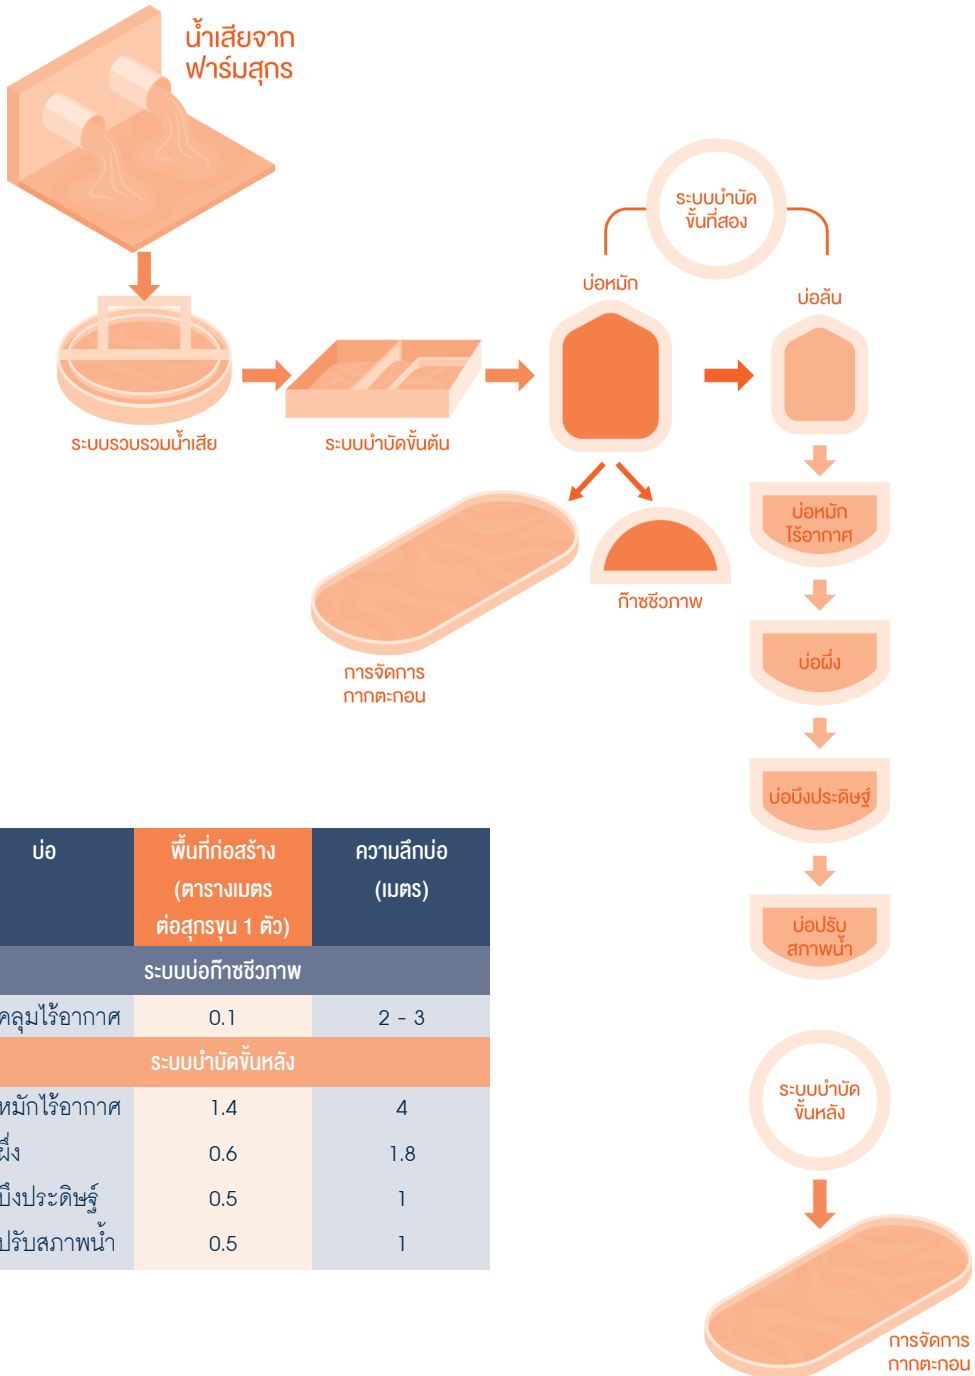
น้ำเสียจาก ฟาร์มสุกร

ระบบรวบรวมน้ำเสีย

ระบบบำบัดขั้นต้น

ระบบบำบัด ขั้นที่สอง

บ่อหมัก

บ่อล้น

การจัดการ กากตะกอน

ก๊าซชีวภาพ

บ่อหมัก ไร้อากาศ

บ่อผึ่ง

บ่อบึงประดิษฐ์

บ่อปรับ สภาพน้ำ

ระบบบำบัด ขั้นหลัง

การจัดการ กากตะกอน

| บ่อ | พื้นที่ก่อสร้าง (ตารางเมตร ต่อสุกรขุน 1 ตัว) | ความลึกบ่อ (เมตร) |
|---|---|---|
| ระบบบ่อก๊าซชีวภาพ | | |
| คลุมไร้อากาศ | 0.1 | 2 - 3 |
| ระบบบำบัดขั้นหลัง | | |
| หมักไร้อากาศ | 1.4 | 4 |
| ผึ่ง | 0.6 | 1.8 |
| บึงประดิษฐ์ | 0.5 | 1 |
| ปรับสภาพน้ำ | 0.5 | 1 |